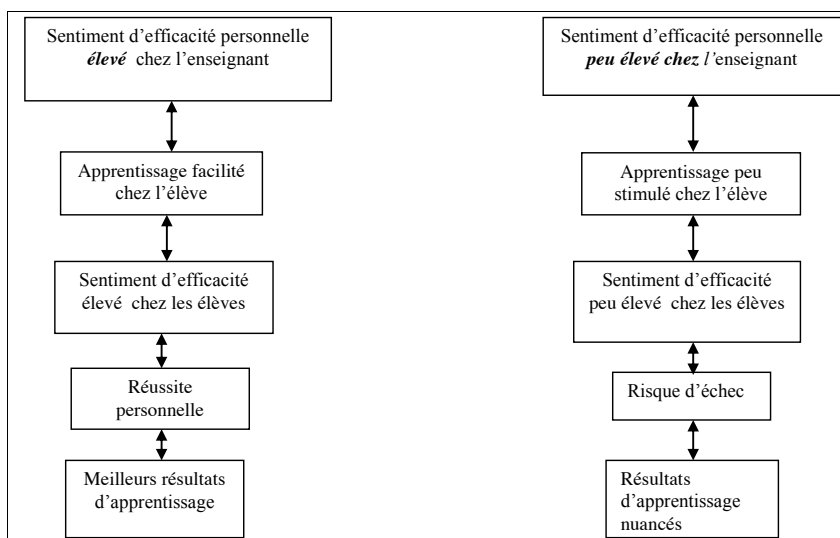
Sentiment d’efficacité personnelle *élevé* chez l’enseignant

Apprentissage facilité chez l’élève

Sentiment d’efficacité élevé chez les élèves

Réussite personnelle

Meilleurs résultats d’apprentissage

Sentiment d’efficacité personnelle *peu élevé chez l’*enseignant

Apprentissage peu stimulé chez l’élève

Sentiment d’efficacité peu élevé chez les élèves

Risque d’échec

Résultats d’apprentissage nuancés